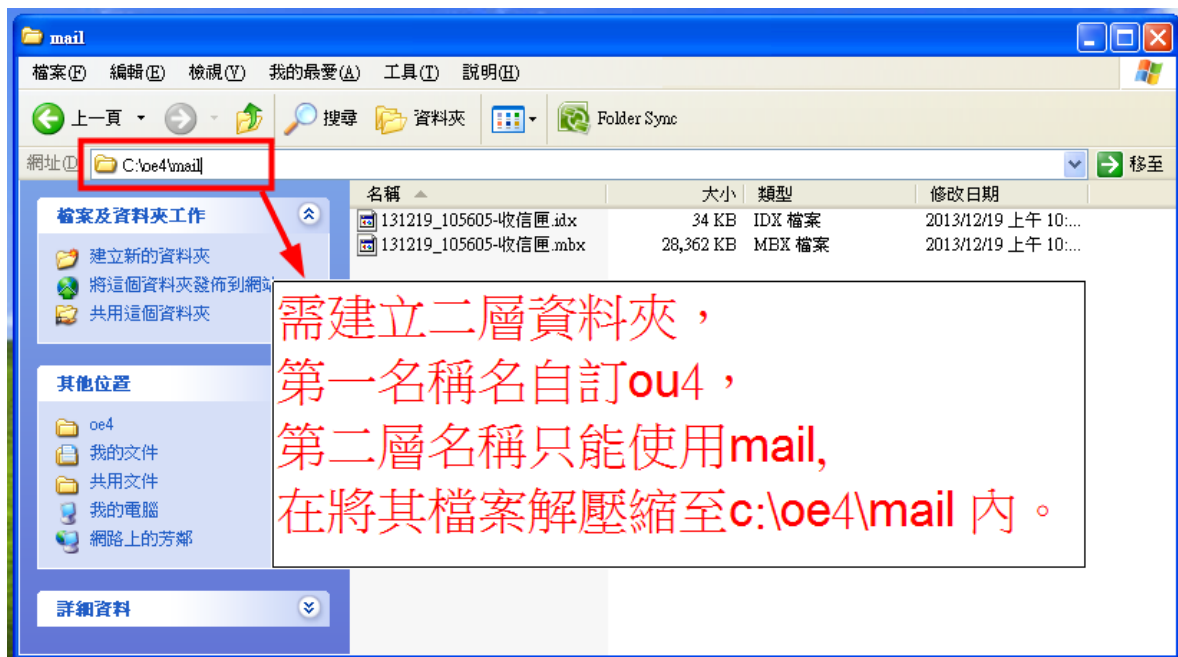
mail

檔案(F) 編輯(E) 檢視(V) 我的最愛(A) 工具(T) 說明(H)

上一頁 搜尋 資料夾 Folder Sync

網址(D) C:\oe4\mail 移至

檔案及資料夾工作
建立新的資料夾
將這個資料夾發佈到網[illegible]
共用這個資料夾

其他位置
oe4
我的文件
共用文件
我的電腦
網路上的芳鄰

詳細資料

| 名稱 | 大小 | 類型 | 修改日期 |
|---|---|---|---|
| 131219_105605-收信匣.idx | 34 KB | IDX 檔案 | 2013/12/19 上午 10:... |
| 131219_105605-收信匣.mbx | 28,362 KB | MBX 檔案 | 2013/12/19 上午 10:... |

需建立二層資料夾，
第一名稱名自訂ou4，
第二層名稱只能使用mail,
在將其檔案解壓縮至c:\oe4\mail 內。